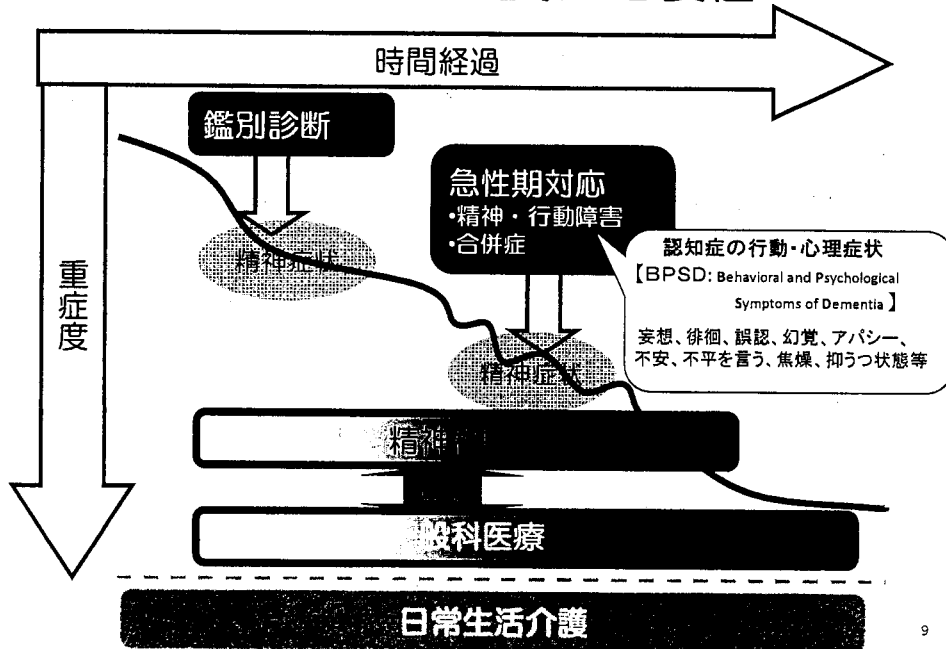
時間経過

重症度

鑑別診断

精神症状

急性期対応
•精神・行動障害
•合併症

認知症の行動・心理症状
【BPSD: Behavioral and Psychological Symptoms of Dementia】
妄想、徘徊、誤認、幻覚、アパシー、不安、不平を言う、焦燥、抑うつ状態等

精神症状

精神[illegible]

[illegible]般科医療

日常生活介護

9